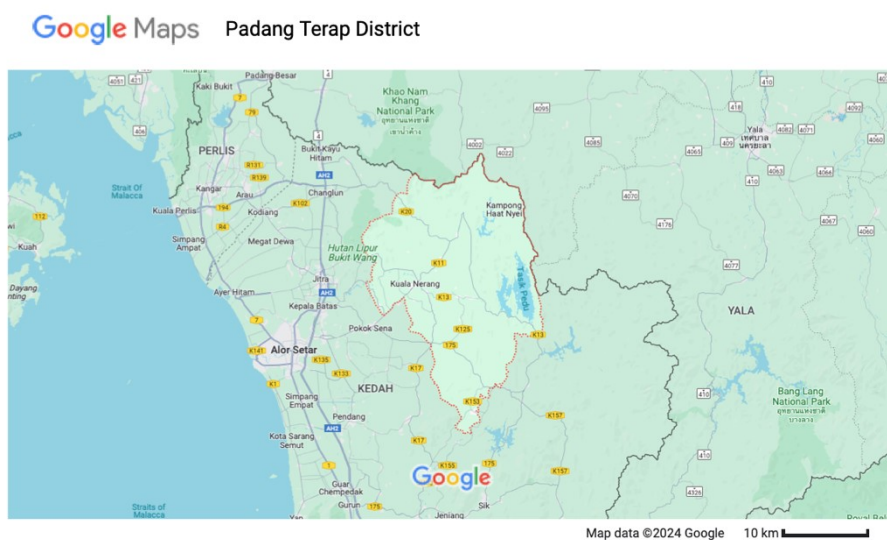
Google Maps Padang Terap District

4051
Kaki Bukit
Padang Besar
7
79
Khao Nam Khang National Park
อุทยานแห่งชาติเขาน้ำค้าง
4095
4
4002
4022
4085
4063
Yala เทศบาลนครยะลา
4082
4071
406
PERLIS
R131
R139
Bukit Kayu Hitam
AH2
Changlun
410
4063
4064
Strait Of Malacca
Kangar
Arau
K102
4070
112
Kuala Perlis
194
Kodiang
K20
Kampong Haat Nyei
4176
4067
Kuah
R4
Megat Dewa
4060
Simpang Ampat
Hutan Lipur Bukit Wang
Jitra
K11
Tasik Pedu
4077
Dayang Bunting
Ayer Hitam
AH2
Kuala Nerang
K13
Kepala Batas
7
Pokok Sena
K125
K13
YALA
K141
Alor Setar
K135
175
K133
K17
KEDAH
1
Simpang Empat
Bang Lang National Park
อุทยานแห่งชาติบางลาง
410
Pendang
K153
K157
AH2
Kota Sarang Semut
K17
K155
175
K157
1
Google
Guar Chempedak
4326
Straits of Malacca
Gurun
175
Yan
Jeniang
Sik
Royal Bel
Map data ©2024 Google 10 km